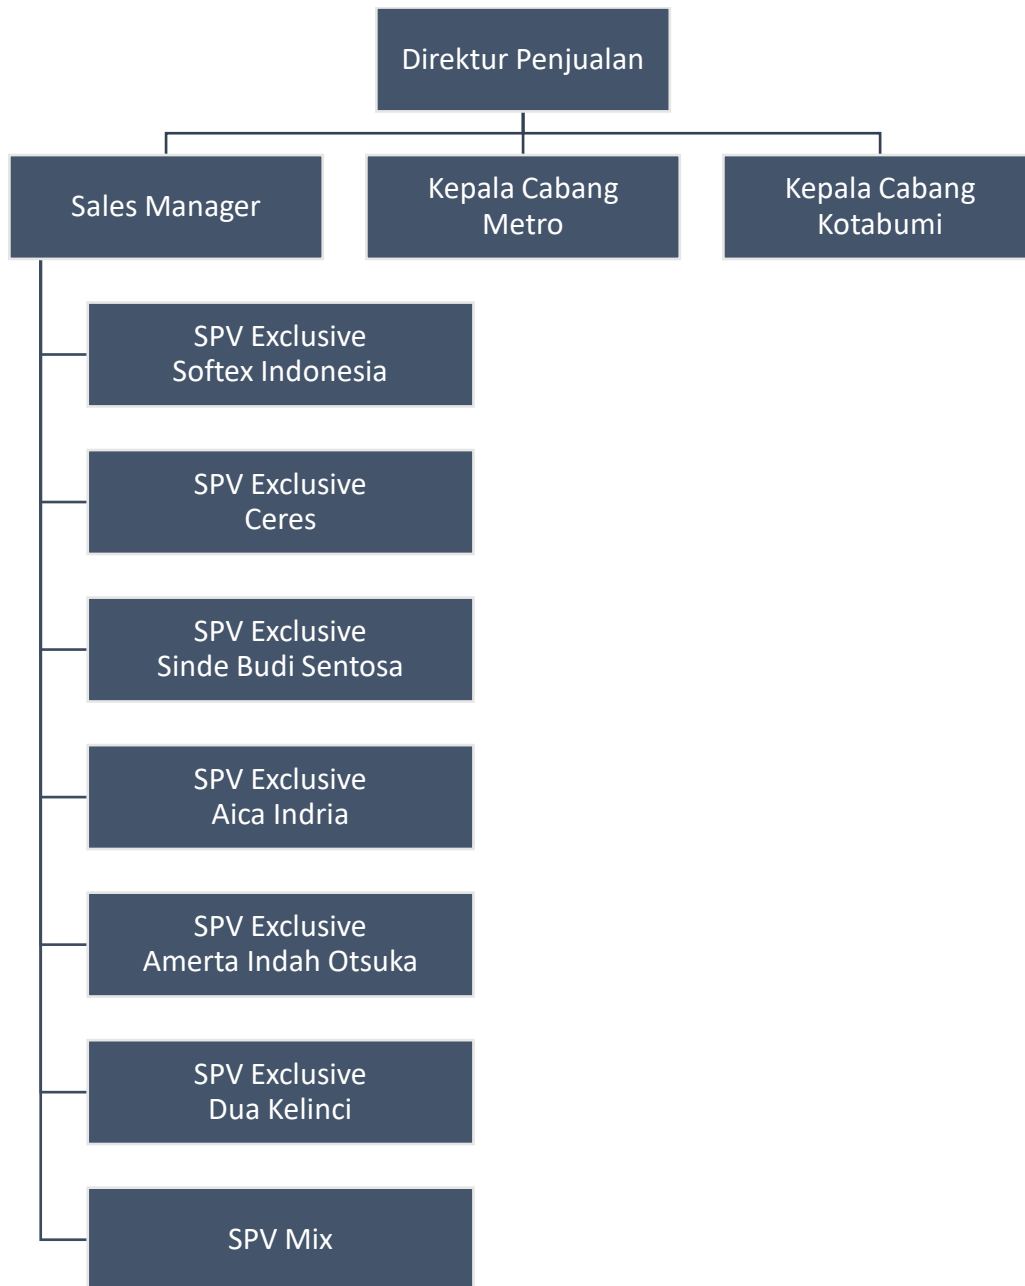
Direktur Penjualan

Sales Manager

Kepala Cabang Metro

Kepala Cabang Kotabumi

SPV Exclusive Softex Indonesia

SPV Exclusive Ceres

SPV Exclusive Sinde Budi Sentosa

SPV Exclusive Aica Indria

SPV Exclusive Amerta Indah Otsuka

SPV Exclusive Dua Kelinci

SPV Mix